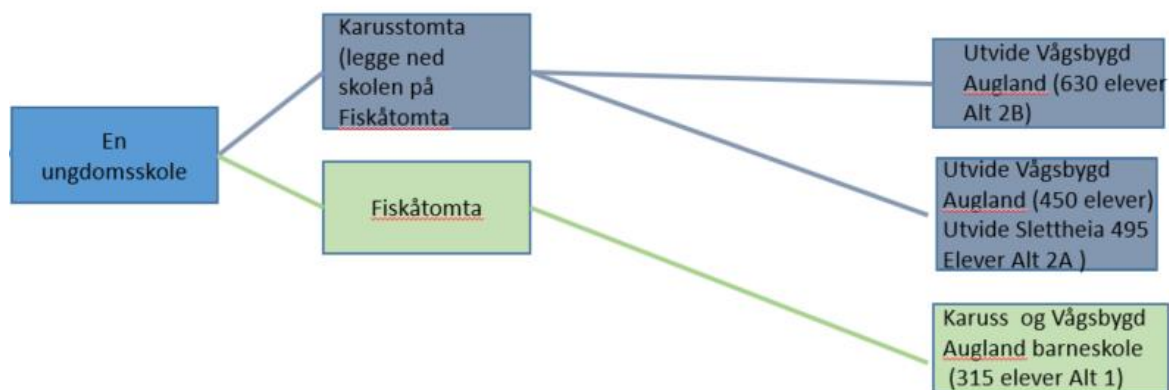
En ungdomsskole

Karusstomta (legge ned skolen på Fiskåtomta

Fiskåtomta

Utvide Vågsbygd Augland (630 elever Alt 2B)

Utvide Vågsbygd Augland (450 elever) Utvide Slettheia 495 Elever Alt 2A )

Karuss og Vågsbygd Augland barneskole (315 elever Alt 1)